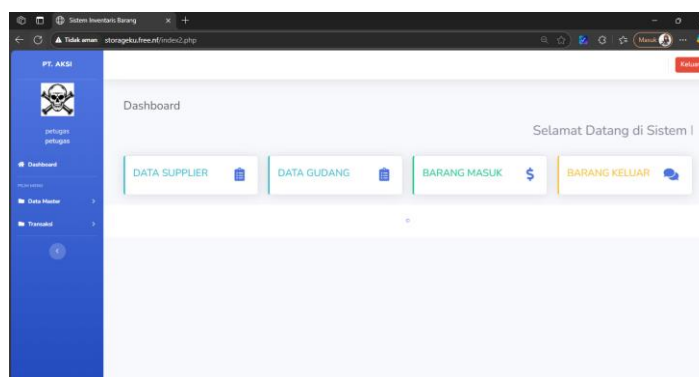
Sistem Inventaris Barang
Tidak aman storageku.free.nf/index2.php
Masuk
PT. AKSI
Keluar
petugas
petugas
Dashboard
Dashboard
MENU
Data Master
Transaksi
Selamat Datang di Sistem I
DATA SUPPLIER
DATA GUDANG
BARANG MASUK
BARANG KELUAR